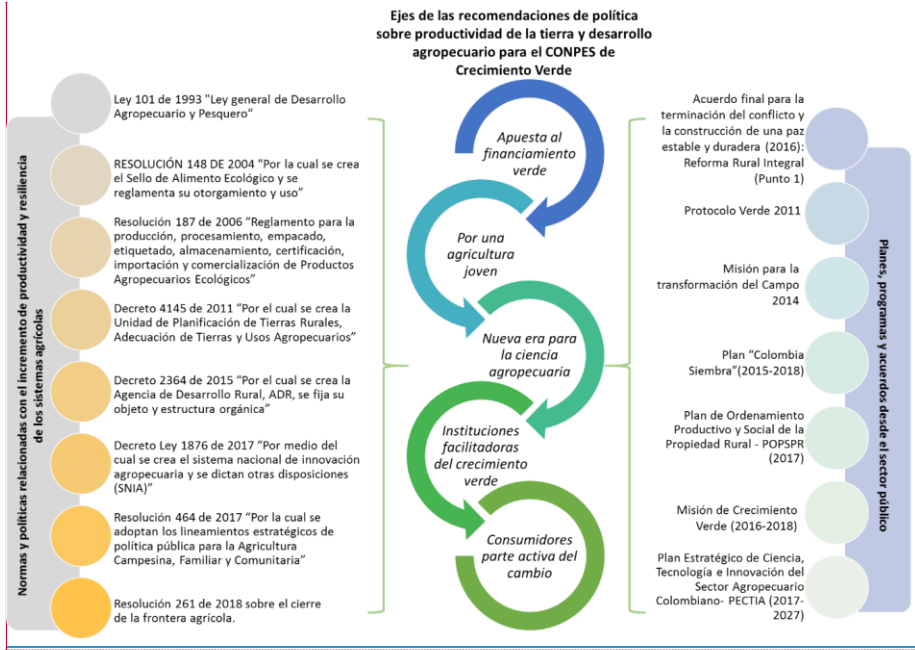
Ejes de las recomendaciones de política sobre productividad de la tierra y desarrollo agropecuario para el CONPES de Crecimiento Verde

Normas y políticas relacionadas con el incremento de productividad y resiliencia de los sistemas agrícolas

Ley 101 de 1993 "Ley general de Desarrollo Agropecuario y Pesquero"

RESOLUCIÓN 148 DE 2004 "Por la cual se crea el Sello de Alimento Ecológico y se reglamenta su otorgamiento y uso"

Resolución 187 de 2006 "Reglamento para la producción, procesamiento, empacado, etiquetado, almacenamiento, certificación, importación y comercialización de Productos Agropecuarios Ecológicos"

Decreto 4145 de 2011 "Por el cual se crea la Unidad de Planificación de Tierras Rurales, Adecuación de Tierras y Usos Agropecuarios"

Decreto 2364 de 2015 "Por el cual se crea la Agencia de Desarrollo Rural, ADR, se fija su objeto y estructura orgánica"

Decreto Ley 1876 de 2017 "Por medio del cual se crea el sistema nacional de innovación agropecuaria y se dictan otras disposiciones (SNIA)"

Resolución 464 de 2017 "Por la cual se adoptan los lineamientos estratégicos de política pública para la Agricultura Campesina, Familiar y Comunitaria"

Resolución 261 de 2018 sobre el cierre de la frontera agrícola.

Apuesta al financiamiento verde

Por una agricultura joven

Nueva era para la ciencia agropecuaria

Instituciones facilitadoras del crecimiento verde

Consumidores parte activa del cambio

Acuerdo final para la terminación del conflicto y la construcción de una paz estable y duradera (2016): Reforma Rural Integral (Punto 1)

Protocolo Verde 2011

Misión para la transformación del Campo 2014

Plan "Colombia Siembra"(2015-2018)

Plan de Ordenamiento Productivo y Social de la Propiedad Rural - POPSPR (2017)

Misión de Crecimiento Verde (2016-2018)

Plan Estratégico de Ciencia, Tecnología e Innovación del Sector Agropecuario Colombiano- PECTIA (2017-2027)

Planes, programas y acuerdos desde el sector público